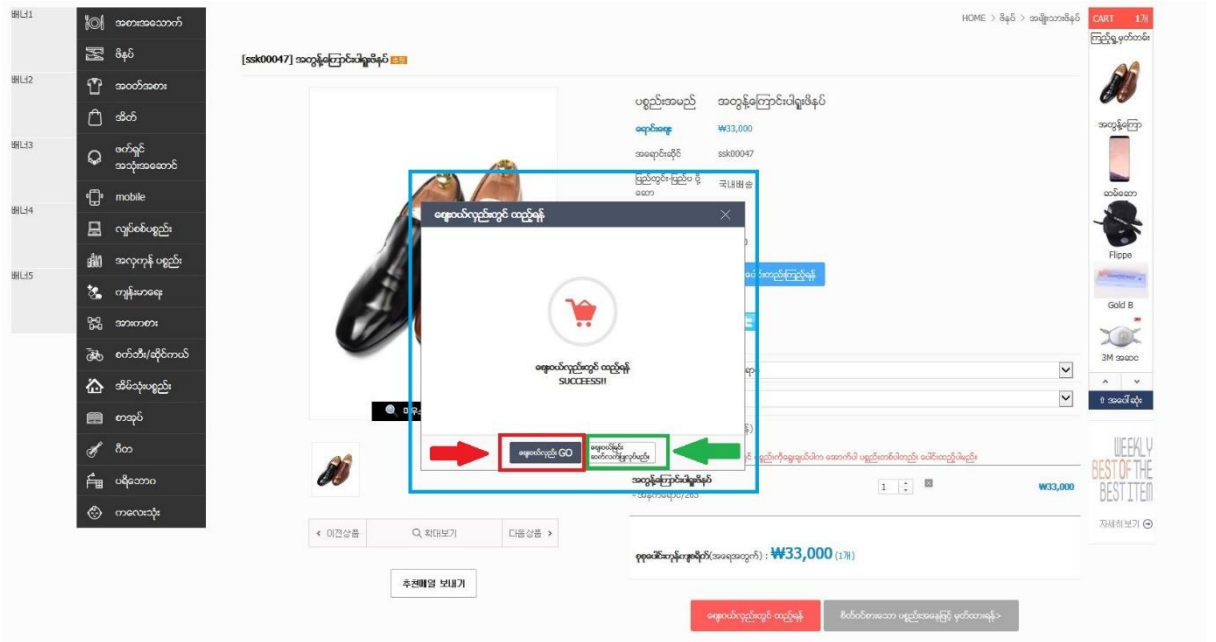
배너1
배너2
배너3
배너4
배너5

အစားအသောက်
ဖိနပ်
အဝတ်အစား
အိတ်
ဖက်ရှင် အသုံးအဆောင်
mobile
လျှပ်စစ်ပစ္စည်း
အလှကုန် ပစ္စည်း
ကျန်းမာရေး
အားကစား
စက်ဘီး/ဆိုင်ကယ်
အိမ်သုံးပစ္စည်း
စာအုပ်
ဂီတ
ပရိဘောဂ
ကလေးသုံး

HOME > ဖိနပ် > အမျိုးသားဖိနပ်

[ssk00047] အတွန့်ကြောင်းပါရှူးဖိနပ်

ပစ္စည်းအမည် အတွန့်ကြောင်းပါရှူးဖိနပ်
ရောင်းဈေး ₩33,000
အရောင်းဆိုင် ssk00047
ပြည်တွင်း-ပြည်ပ ပို့ဆောင် 국내배송

ဈေးဝယ်လှည်းတွင် ထည့်ရန်
ဈေးဝယ်လှည်းတွင် ထည့်ရန်
SUCCESS!!
ဈေးဝယ်လှည်း GO
ဈေးဝယ်မှုဆက်လက်လုပ်ဆောင်မည်

အတွန့်ကြောင်းပါရှူးဖိနပ်
1 ₩33,000

< 이전상품 확대보기 다음상품 >
추천메일 보내기

စုစုပေါင်းကုန်ကျစရိတ်(အရေအတွက်) : ₩33,000 (1개)

ဈေးဝယ်လှည်းတွင် ထည့်ရန်
စိတ်ဝင်စားသော ပစ္စည်းအနေဖြင့် မှတ်ထားရန်>

CART 1개
ကြည့်ရှုမှတ်တမ်း
အတွန့်ကြော
ဆမ်ဆောင်
Flippe
Gold B
3M အဆင
^ v
အပေါ်ဆုံး
WEEKLY BEST OF THE BEST ITEM
자세히보기